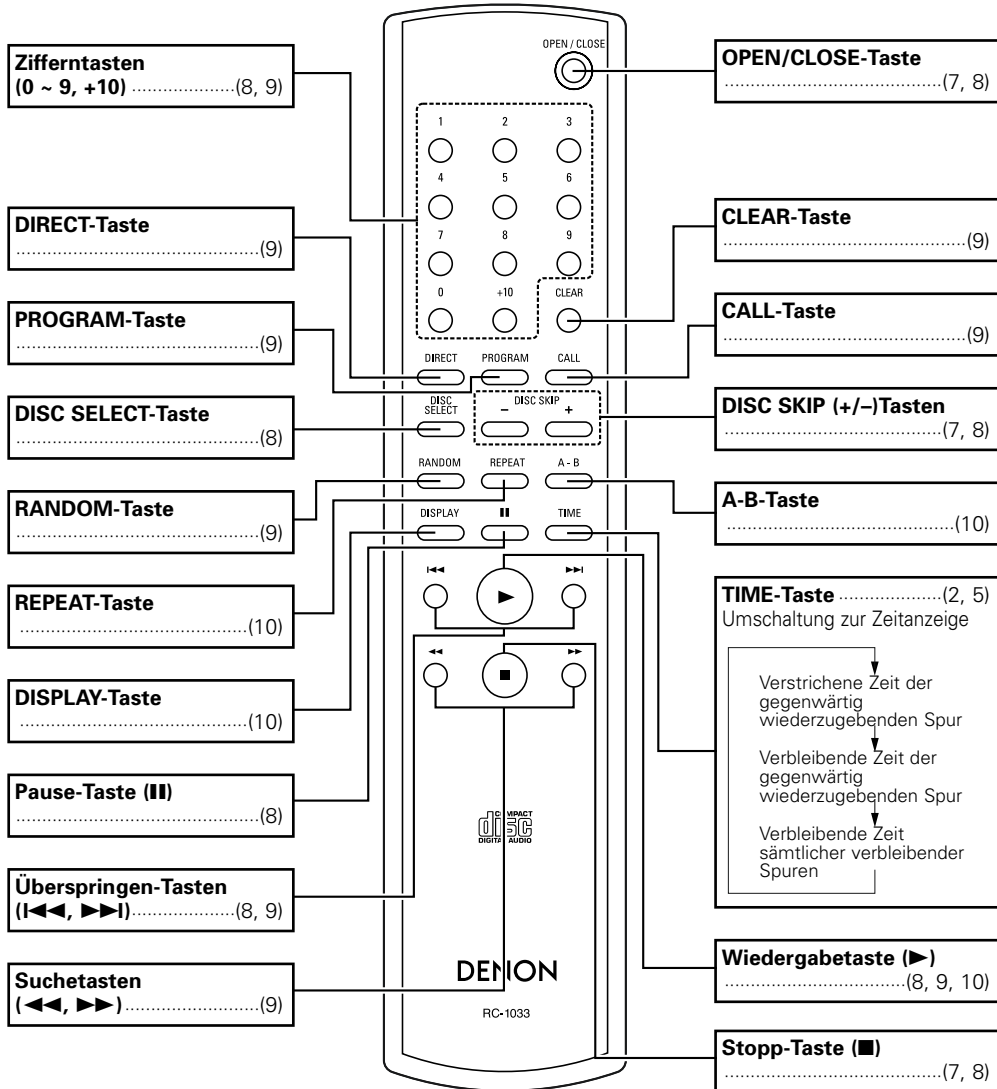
**Zifferntasten (0 ~ 9, +10)** ....................(8, 9)

**DIRECT-Taste** ..........................................(9)

**PROGRAM-Taste** ..........................................(9)

**DISC SELECT-Taste** ..........................................(8)

**RANDOM-Taste** ..........................................(9)

**REPEAT-Taste** ..........................................(10)

**DISPLAY-Taste** ..........................................(10)

**Pause-Taste (II)** ..........................................(8)

**Überspringen-Tasten (I◄◄, ►►I)**....................(8, 9)

**Suchetasten (◄◄, ►►)**..........................(9)

OPEN / CLOSE

1 2 3
4 5 6
7 8 9
0 +10 CLEAR

DIRECT PROGRAM CALL

DISC SELECT DISC SKIP – +

RANDOM REPEAT A - B

DISPLAY II TIME

I◄◄ ► ►►I

◄◄ ■ ►►

COMPACT DISC DIGITAL AUDIO

DENON

RC-1033

**OPEN/CLOSE-Taste** ..........................................(7, 8)

**CLEAR-Taste** ..........................................(9)

**CALL-Taste** ..........................................(9)

**DISC SKIP (+/–)Tasten** ..........................................(7, 8)

**A-B-Taste** ..........................................(10)

**TIME-Taste** ....................(2, 5)
Umschaltung zur Zeitanzeige

Verstrichene Zeit der gegenwärtig wiederzugebenden Spur

Verbleibende Zeit der gegenwärtig wiederzugebenden Spur

Verbleibende Zeit sämtlicher verbleibender Spuren

**Wiedergabetaste (►)** ..........................(8, 9, 10)

**Stopp-Taste (■)** ..........................................(7, 8)